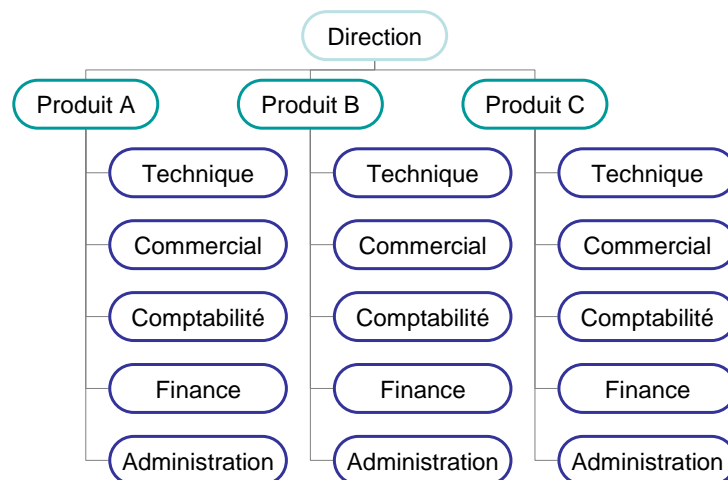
Direction

Produit A
Technique
Commercial
Comptabilité
Finance
Administration

Produit B
Technique
Commercial
Comptabilité
Finance
Administration

Produit C
Technique
Commercial
Comptabilité
Finance
Administration